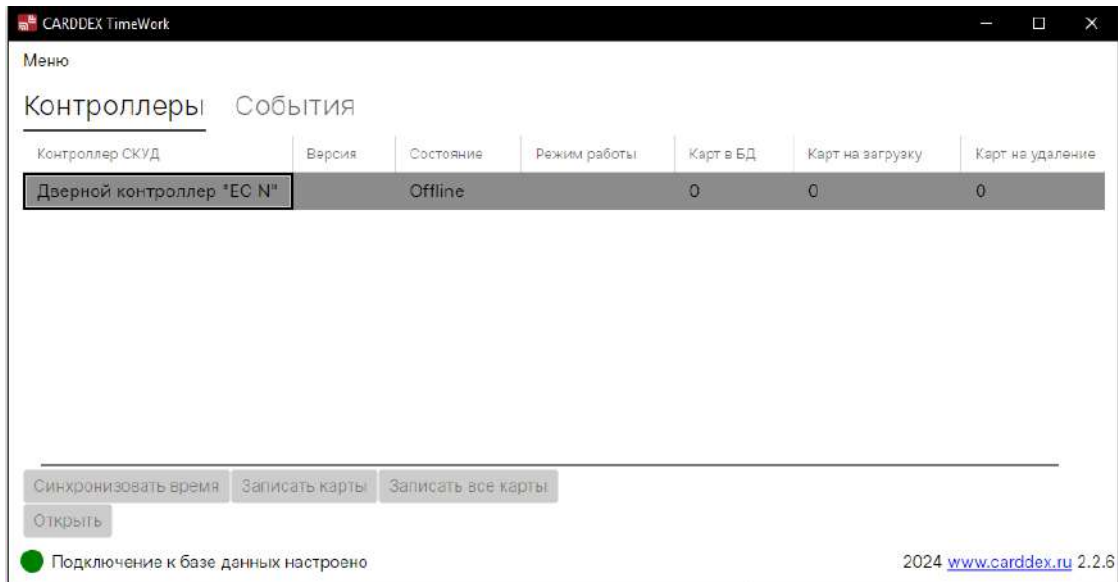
CARDDEX TimeWork

Меню

Контроллеры События

| Контроллер СКУД | Версия | Состояние | Режим работы | Карт в БД | Карт на загрузку | Карт на удаление |
|---|---|---|---|---|---|---|
| Дверной контроллер "EC N" | | Offline | | 0 | 0 | 0 |

Синхронизовать время Записать карты Записать все карты

Открыть

Подключение к базе данных настроено

2024 www.carddex.ru 2.2.6